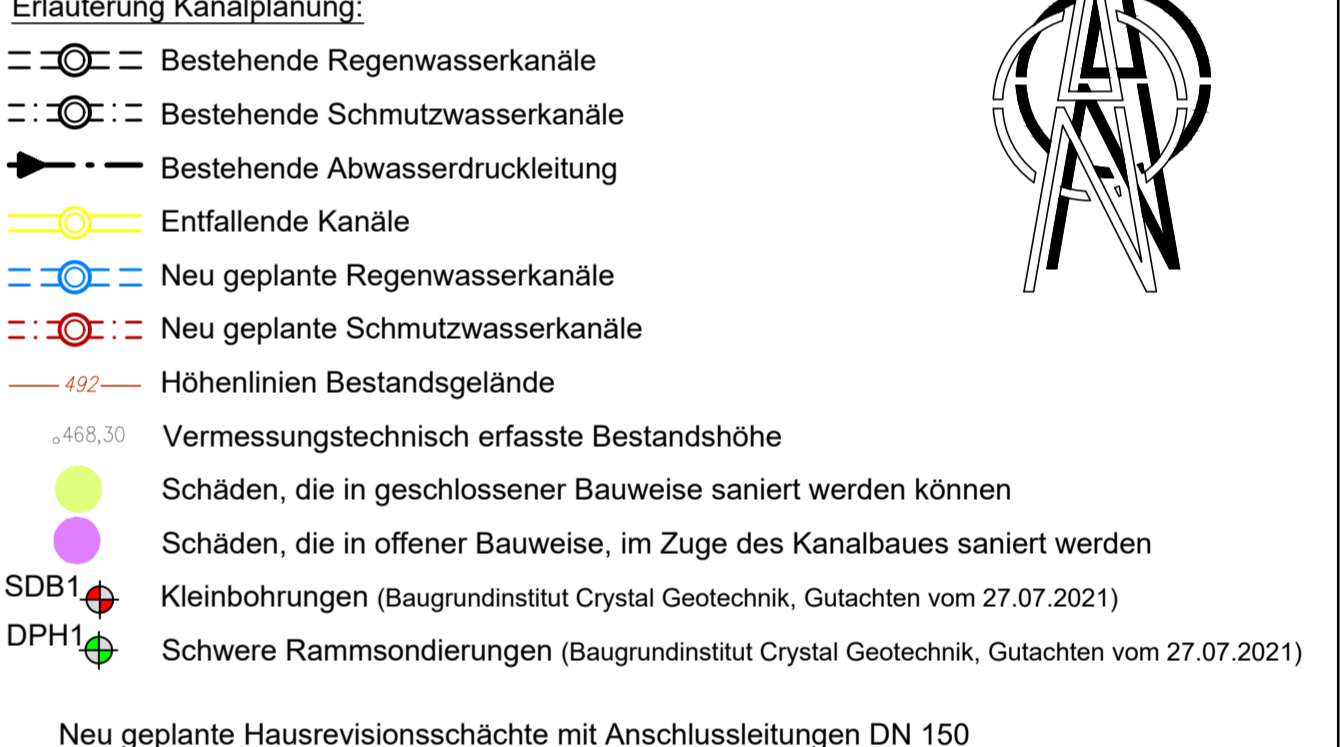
Erläuterung Kanalplanung:

Bestehende Regenwasserkanäle

Bestehende Schmutzwasserkanäle

Bestehende Abwasserdruckleitung

Entfallende Kanäle

Neu geplante Regenwasserkanäle

Neu geplante Schmutzwasserkanäle

492 Höhenlinien Bestandsgelände

468,30 Vermessungstechnisch erfasste Bestandshöhe

Schäden, die in geschlossener Bauweise saniert werden können

Schäden, die in offener Bauweise, im Zuge des Kanalbaues saniert werden

SDB1 Kleinbohrungen (Baugrundinstitut Crystal Geotechnik, Gutachten vom 27.07.2021)

DPH1 Schwere Rammsondierungen (Baugrundinstitut Crystal Geotechnik, Gutachten vom 27.07.2021)

Neu geplante Hausrevisionsschächte mit Anschlussleitungen DN 150